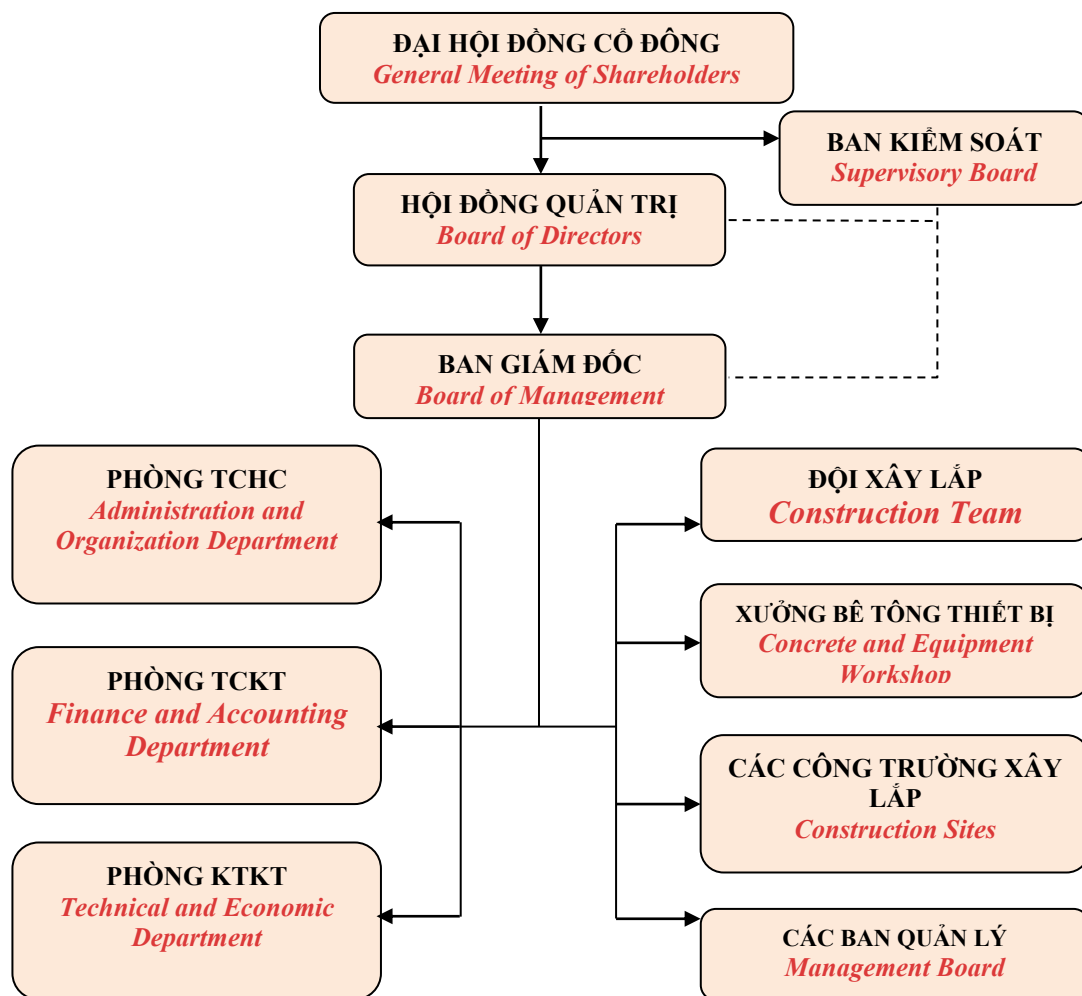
ĐẠI HỘI ĐỒNG CỔ ĐÔNG
General Meeting of Shareholders

BAN KIỂM SOÁT
Supervisory Board

HỘI ĐỒNG QUẢN TRỊ
Board of Directors

BAN GIÁM ĐỐC
Board of Management

PHÒNG TCHC
Administration and Organization Department

PHÒNG TCKT
Finance and Accounting Department

PHÒNG KTKT
Technical and Economic Department

ĐỘI XÂY LẮP
Construction Team

XƯỞNG BÊ TÔNG THIẾT BỊ
Concrete and Equipment Workshop

CÁC CÔNG TRƯỜNG XÂY LẮP
Construction Sites

CÁC BAN QUẢN LÝ
Management Board